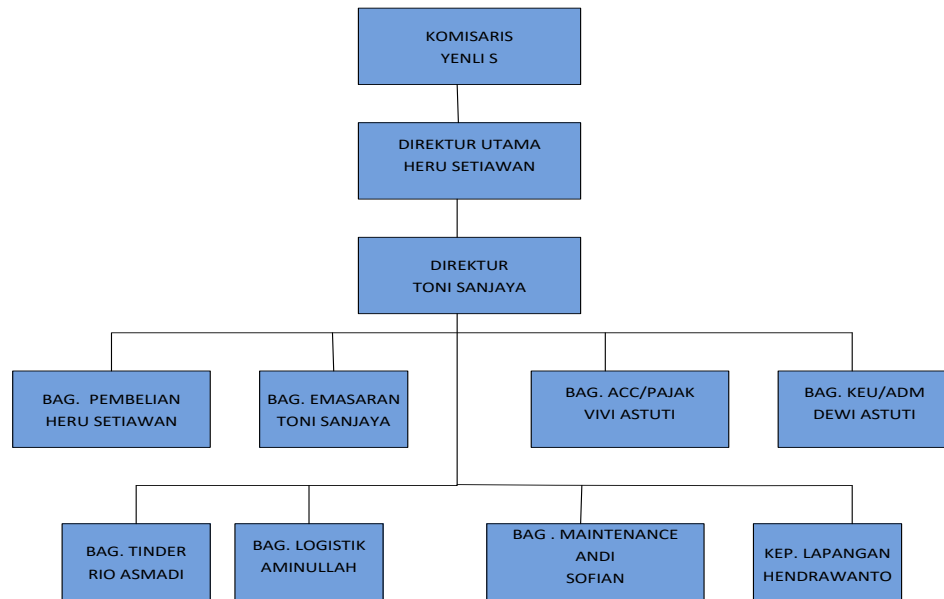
KOMISARIS
YENLI S

DIREKTUR UTAMA
HERU SETIAWAN

DIREKTUR
TONI SANJAYA

BAG. PEMBELIAN
HERU SETIAWAN

BAG. EMASARAN
TONI SANJAYA

BAG. ACC/PAJAK
VIVI ASTUTI

BAG. KEU/ADM
DEWI ASTUTI

BAG. TINDER
RIO ASMADI

BAG. LOGISTIK
AMINULLAH

BAG . MAINTENANCE
ANDI
SOFIAN

KEP. LAPANGAN
HENDRAWANTO